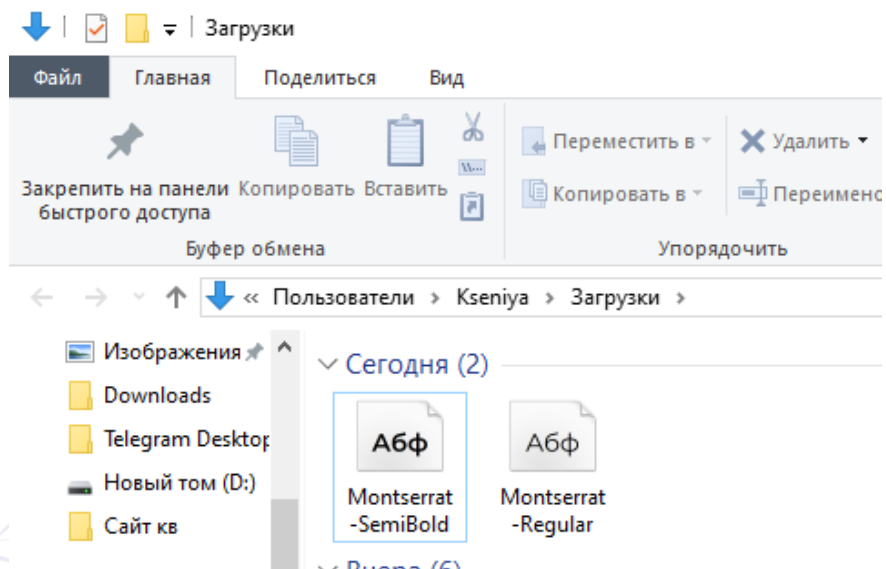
Загрузки

Файл Главная Поделиться Вид

Закрепить на панели быстрого доступа Копировать Вставить

Буфер обмена

Переместить в Удалить

Копировать в Переименс

Упорядочить

« Пользователи › Kseniya › Загрузки ›

Изображения

Downloads

Telegram Desktop

Новый том (D:)

Сайт кв

Сегодня (2)

Абф

Montserrat -SemiBold

Абф

Montserrat -Regular

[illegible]